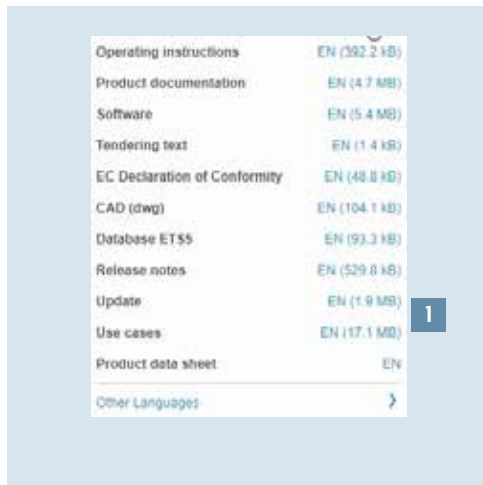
Operating instructions EN (392.2 kB)

Product documentation EN (4.7 MB)

Software EN (5.4 MB)

Tendering text EN (1.4 kB)

EC Declaration of Conformity EN (48.8 kB)

CAD (dwg) EN (104.1 kB)

Database ETS5 EN (93.3 kB)

Release notes EN (529.8 kB)

Update EN (1.9 MB)

Use cases EN (17.1 MB)

Product data sheet EN

Other Languages ›

1